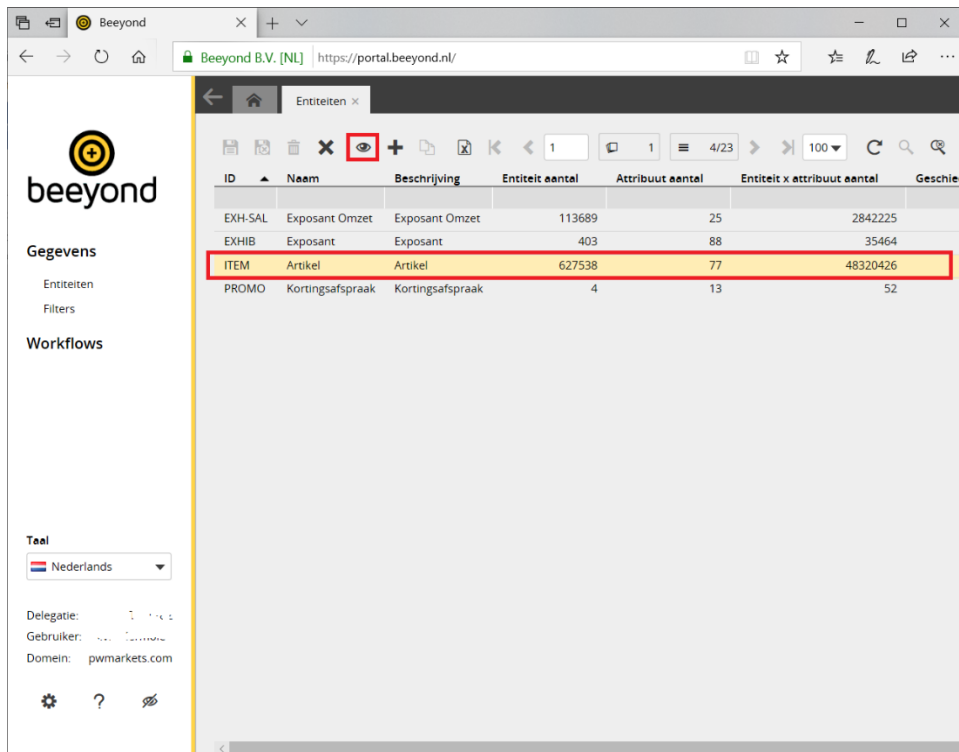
Beeyond

Beeyond B.V. [NL] https://portal.beeyond.nl/

beeyond

Gegevens

Entiteiten

Filters

Workflows

Taal

Nederlands

Delegatie: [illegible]

Gebruiker: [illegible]

Domein: pwmarkets.com

Entiteiten ×

1 1 4/23 100

| ID | Naam | Beschrijving | Entiteit aantal | Attribuut aantal | Entiteit x attribuut aantal | Geschie |
|---|---|---|---|---|---|---|
| EXH-SAL | Exposant Omzet | Exposant Omzet | 113689 | 25 | 2842225 | |
| EXHIB | Exposant | Exposant | 403 | 88 | 35464 | |
| ITEM | Artikel | Artikel | 627538 | 77 | 48320426 | |
| PROMO | Kortingsafspraak | Kortingsafspraak | 4 | 13 | 52 | |